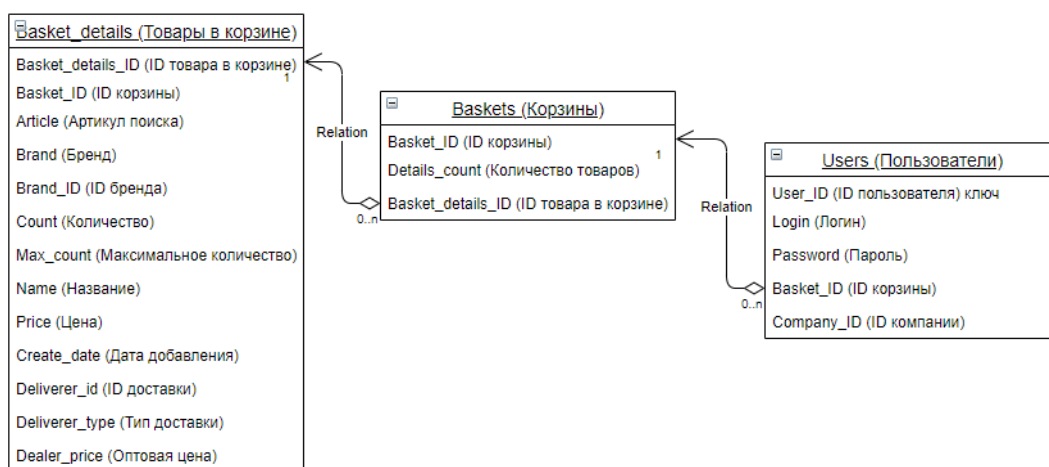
Basket_details (Товары в корзине)

Basket_details_ID (ID товара в корзине)
Basket_ID (ID корзины)
Article (Артикул поиска)
Brand (Бренд)
Brand_ID (ID бренда)
Count (Количество)
Max_count (Максимальное количество)
Name (Название)
Price (Цена)
Create_date (Дата добавления)
Deliverer_id (ID доставки)
Deliverer_type (Тип доставки)
Dealer_price (Оптовая цена)

1

Relation

0..n

Baskets (Корзины)

Basket_ID (ID корзины)
Details_count (Количество товаров)
Basket_details_ID (ID товара в корзине)

1

Relation

0..n

Users (Пользователи)

User_ID (ID пользователя) ключ
Login (Логин)
Password (Пароль)
Basket_ID (ID корзины)
Company_ID (ID компании)